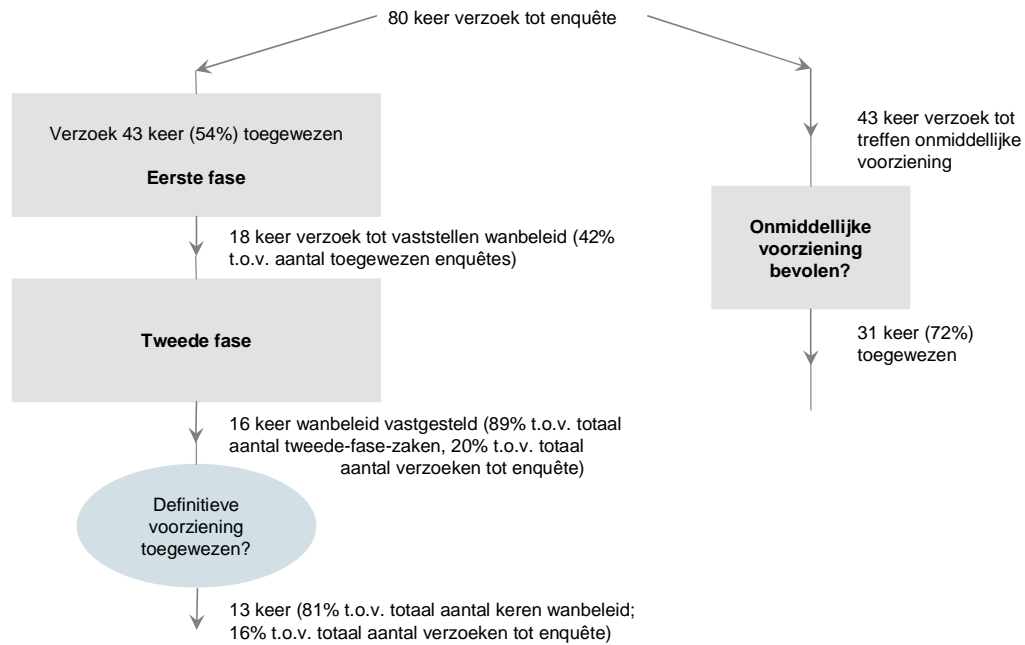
80 keer verzoek tot enquête

Verzoek 43 keer (54%) toegewezen

Eerste fase

18 keer verzoek tot vaststellen wanbeleid (42% t.o.v. aantal toegewezen enquêtes)

Tweede fase

16 keer wanbeleid vastgesteld (89% t.o.v. totaal aantal tweede-fase-zaken, 20% t.o.v. totaal aantal verzoeken tot enquête)

Definitieve voorziening toegewezen?

13 keer (81% t.o.v. totaal aantal keren wanbeleid; 16% t.o.v. totaal aantal verzoeken tot enquête)

43 keer verzoek tot treffen onmiddellijke voorziening

Onmiddellijke voorziening bevolen?

31 keer (72%) toegewezen